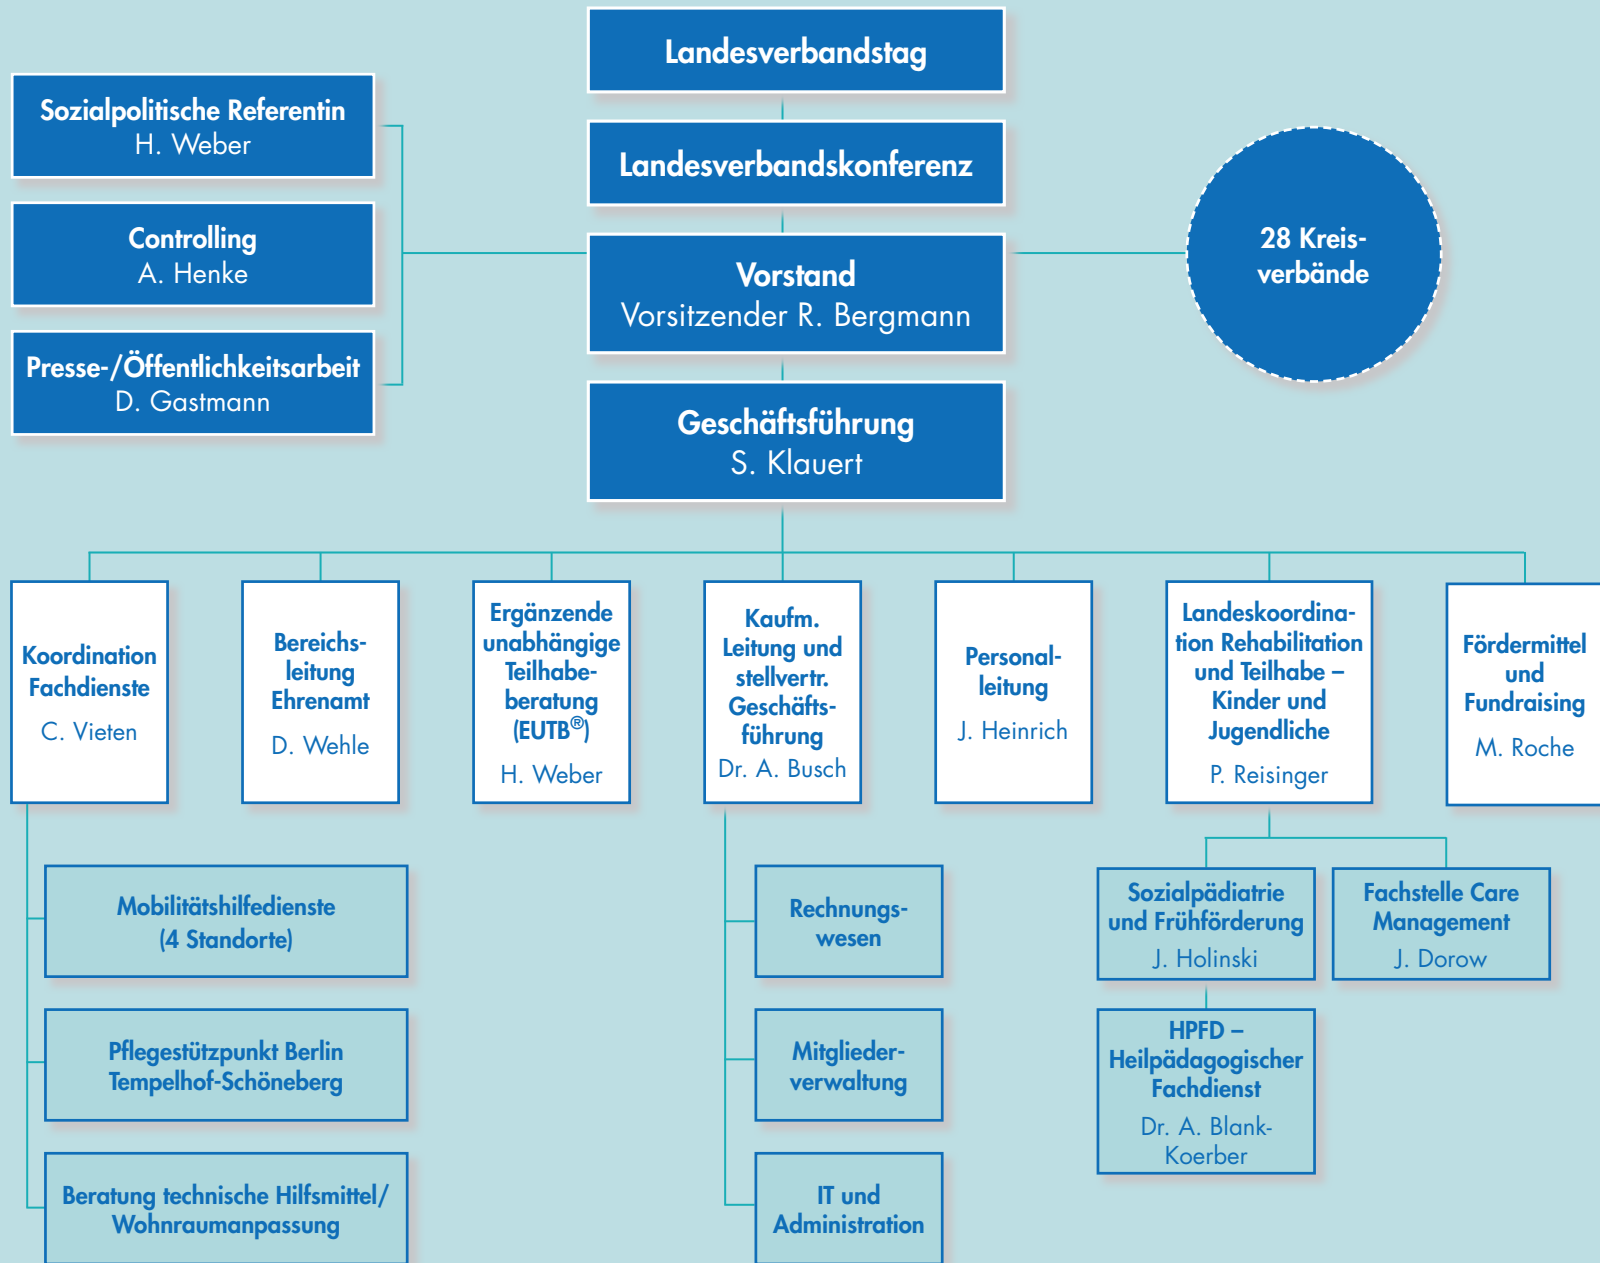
Landesverbandstag

Landesverbandskonferenz

Sozialpolitische Referentin
H. Weber

Controlling
A. Henke

Presse-/Öffentlichkeitsarbeit
D. Gastmann

Vorstand
Vorsitzender R. Bergmann

28 Kreisverbände

Geschäftsführung
S. Klauert

Koordination Fachdienste
C. Vieten

Bereichsleitung Ehrenamt
D. Wehle

Ergänzende unabhängige Teilhabeberatung (EUTB®)
H. Weber

Kaufm. Leitung und stellvertr. Geschäftsführung
Dr. A. Busch

Personalleitung
J. Heinrich

Landeskoordination Rehabilitation und Teilhabe – Kinder und Jugendliche
P. Reisinger

Fördermittel und Fundraising
M. Roche

Mobilitätshilfedienste (4 Standorte)

Pflegestützpunkt Berlin Tempelhof-Schöneberg

Beratung technische Hilfsmittel/ Wohnraumanpassung

Rechnungswesen

Mitgliederverwaltung

IT und Administration

Sozialpädiatrie und Frühförderung
J. Holinski

Fachstelle Care Management
J. Dorow

HPFD – Heilpädagogischer Fachdienst
Dr. A. Blank-Koerber